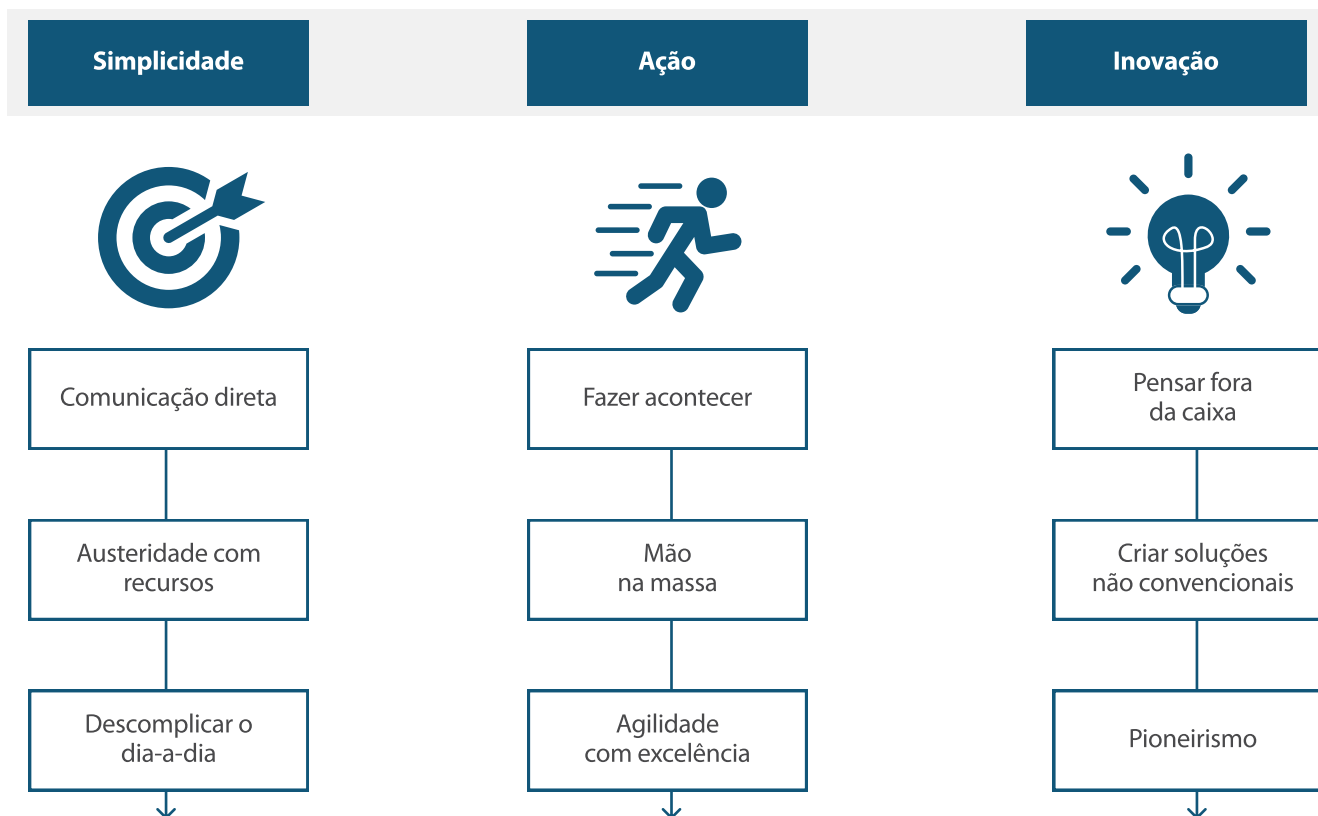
Simplicidade

Comunicação direta

Austeridade com recursos

Descomplicar o dia-a-dia

Ação

Fazer acontecer

Mão na massa

Agilidade com excelência

Inovação

Pensar fora da caixa

Criar soluções não convencionais

Pioneirismo